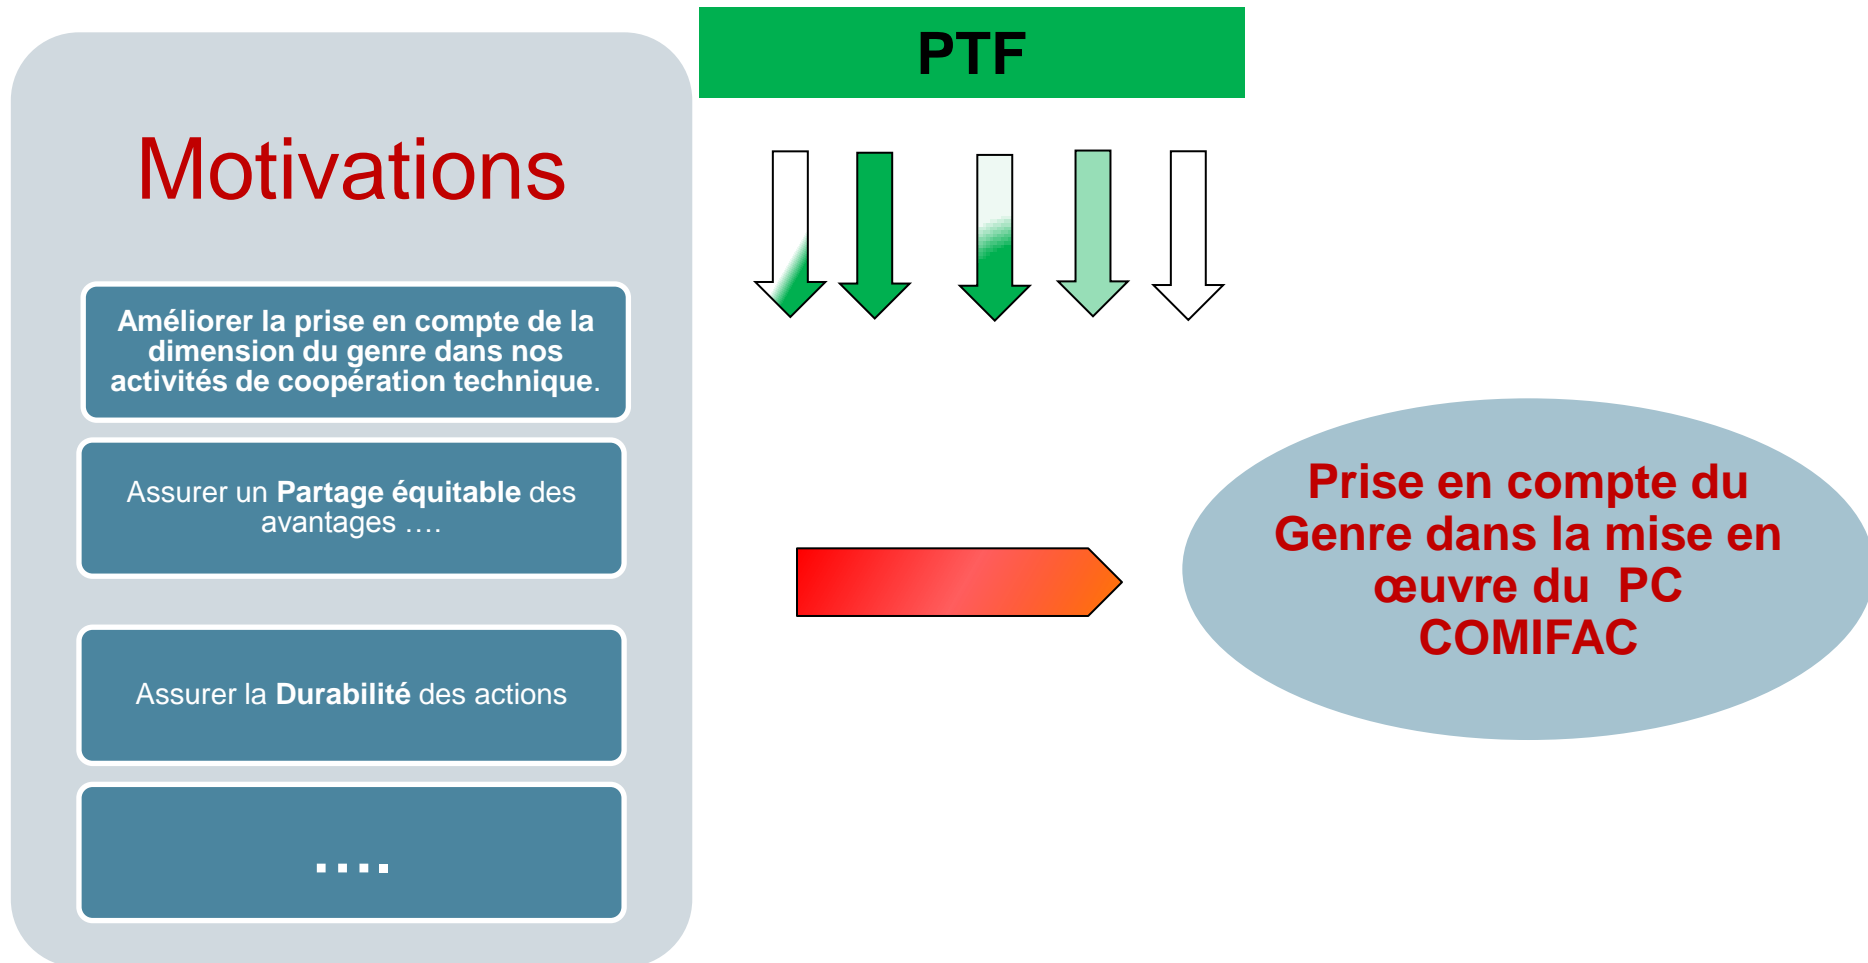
PTF

Motivations

Améliorer la prise en compte de la dimension du genre dans nos activités de coopération technique.

Assurer un Partage équitable des avantages ….

Assurer la Durabilité des actions

….

Prise en compte du Genre dans la mise en œuvre du PC COMIFAC